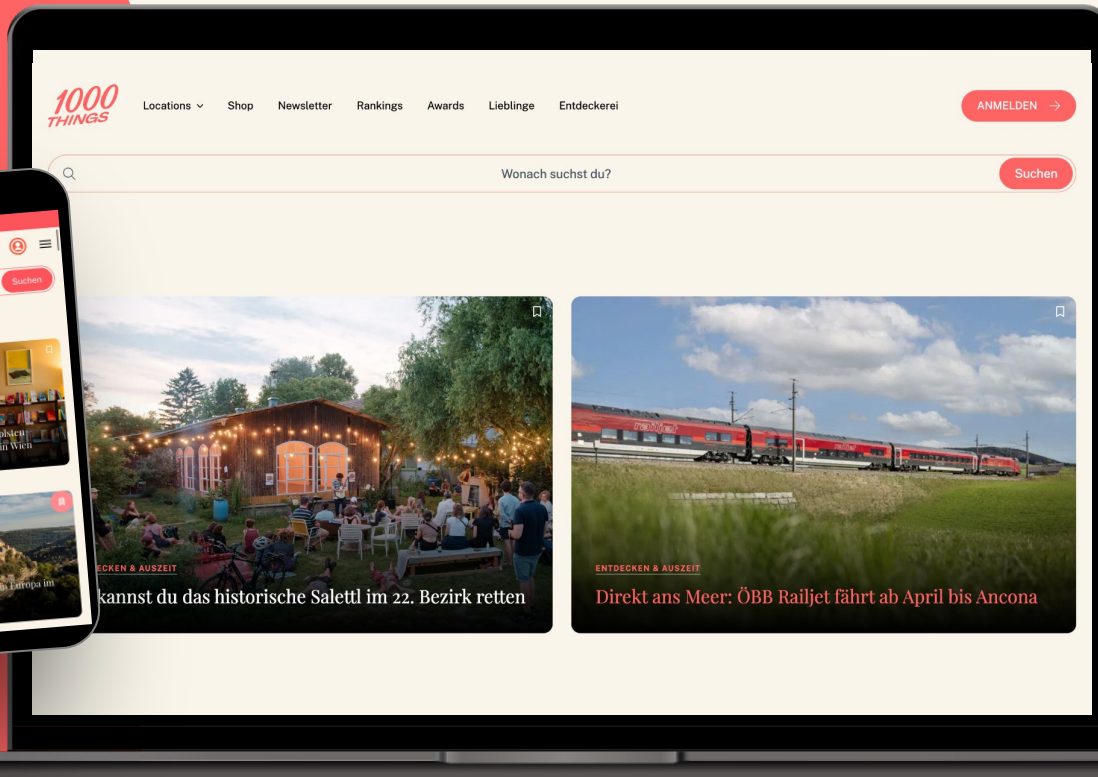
1000 THINGS

Locations Shop Newsletter Rankings Awards Lieblinge Entdeckerei

ANMELDEN

Wonach suchst du?

Suchen

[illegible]ECKEN & AUSZEIT

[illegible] kannst du das historische Salettl im 22. Bezirk retten

ENTDECKEN & AUSZEIT

Direkt ans Meer: ÖBB Railjet fährt ab April bis Ancona

Suchen

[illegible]olsen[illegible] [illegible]n Wien

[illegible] Europa im